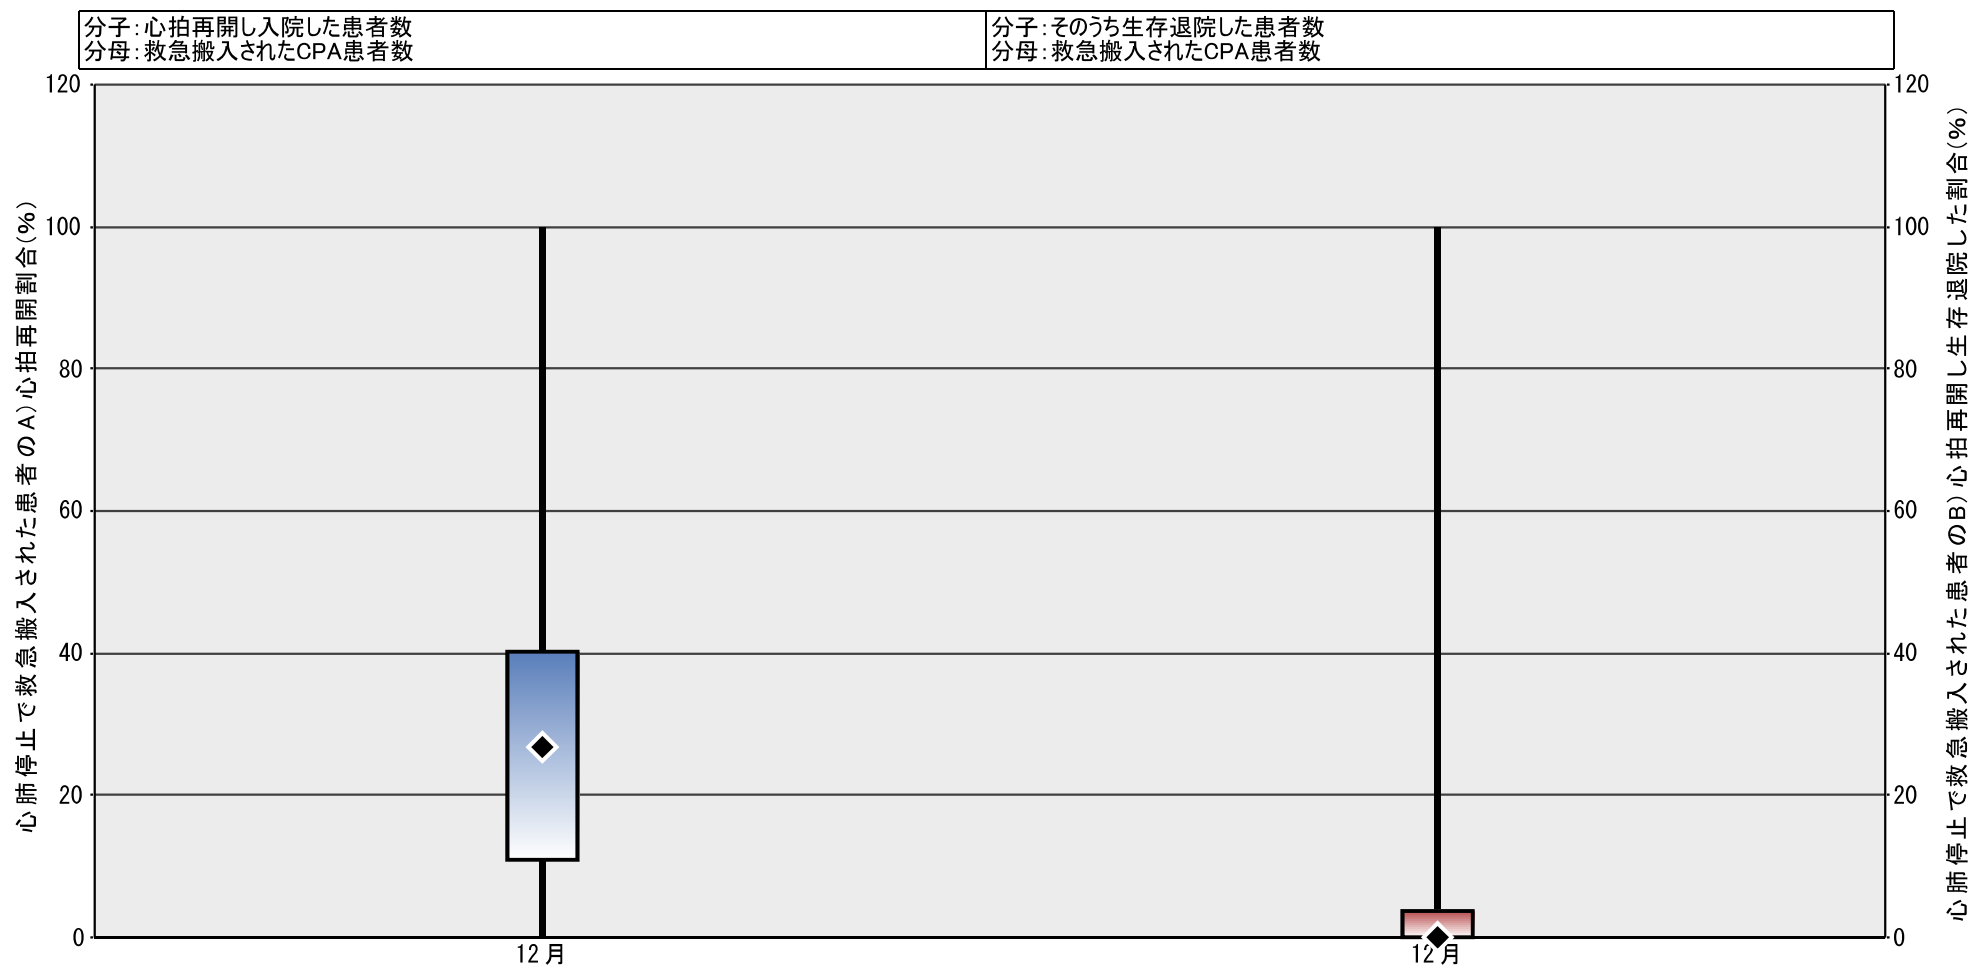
分子：心拍再開し入院した患者数
分母：救急搬入されたCPA患者数

分子：そのうち生存退院した患者数
分母：救急搬入されたCPA患者数

120
100
80
60
40
20
0

心肺停止で救急搬入された患者のA）心拍再開割合（%）

12月

12月

120
100
80
60
40
20
0

心肺停止で救急搬入された患者のB）心拍再開し生存退院した割合（%）